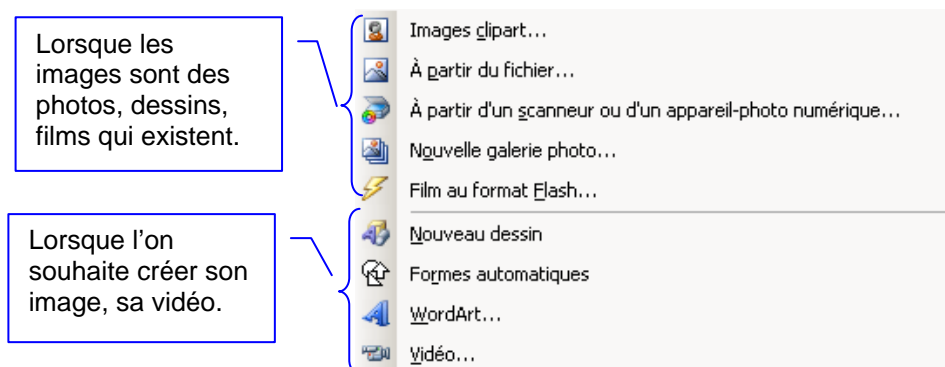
Lorsque les images sont des photos, dessins, films qui existent.

Images clipart…
À partir du fichier…
À partir d'un scanneur ou d'un appareil-photo numérique…
Nouvelle galerie photo…
Film au format Flash…

Lorsque l'on souhaite créer son image, sa vidéo.

Nouveau dessin
Formes automatiques
WordArt…
Vidéo…